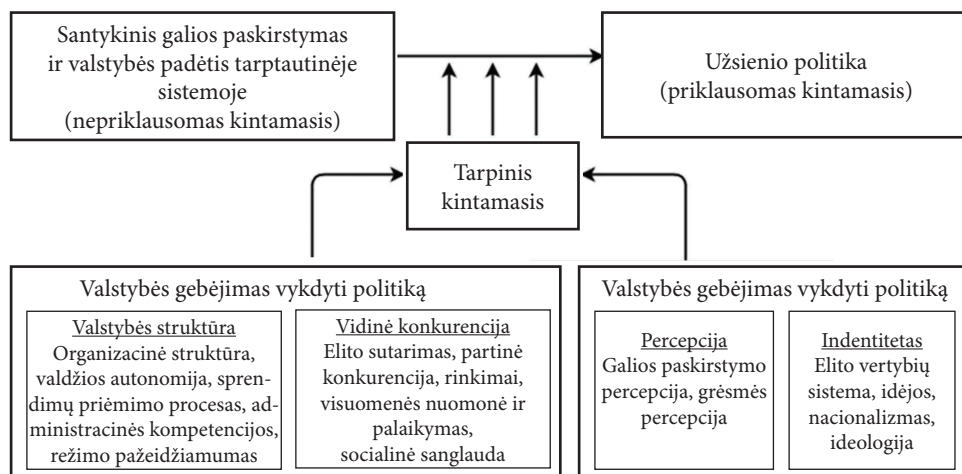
Santykinis galios paskirstymas ir valstybės padėtis tarptautinėje sistemoje (nepriklausomas kintamasis)

Užsienio politika (priklausomas kintamasis)

Tarpinis kintamasis

Valstybės gebėjimas vykdyti politiką

Valstybės struktūra
Organizacinė struktūra, valdžios autonomija, sprendimų priėmimo procesas, administracinės kompetencijos, režimo pažeidžiamumas

Vidinė konkurencija
Elito sutarimas, partinė konkurencija, rinkimai, visuomenės nuomonė ir palaikymas, socialinė sanglauda

Valstybės gebėjimas vykdyti politiką

Percepcija
Galios paskirstymo percepcija, grėsmės percepcija

Indentitetas
Elito vertybių sistema, idėjos, nacionalizmas, ideologija